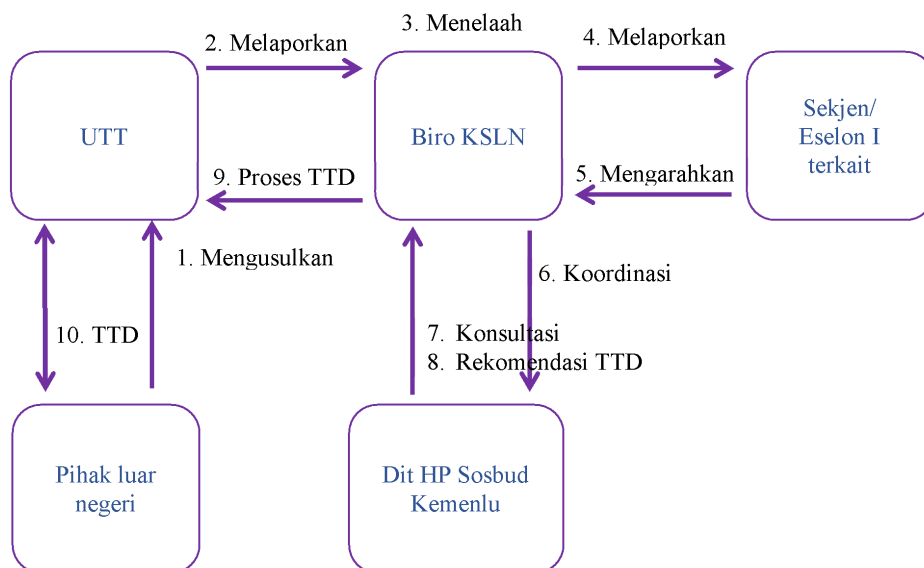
3. Menelaah

2. Melaporkan

4. Melaporkan

UTT

Biro KSLN

Sekjen/ Eselon I terkait

9. Proses TTD

5. Mengarahkan

1. Mengusulkan

6. Koordinasi

10. TTD

7. Konsultasi
8. Rekomendasi TTD

Pihak luar negeri

Dit HP Sosbud Kemenlu